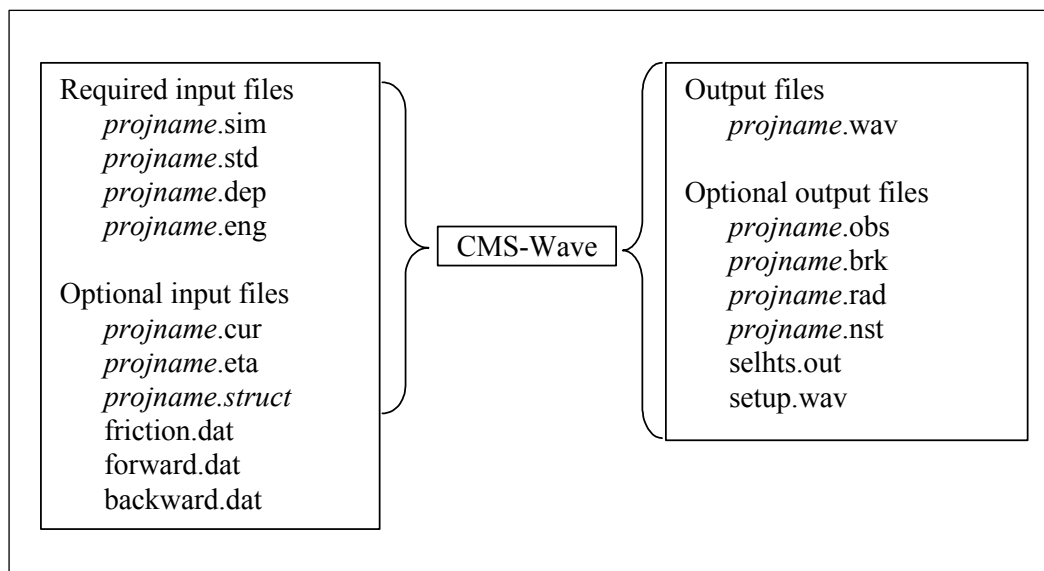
Required input files
projname.sim
projname.std
projname.dep
projname.eng

Optional input files
projname.cur
projname.eta
projname.struct
friction.dat
forward.dat
backward.dat

CMS-Wave

Output files
projname.wav

Optional output files
projname.obs
projname.brk
projname.rad
projname.nst
selhts.out
setup.wav